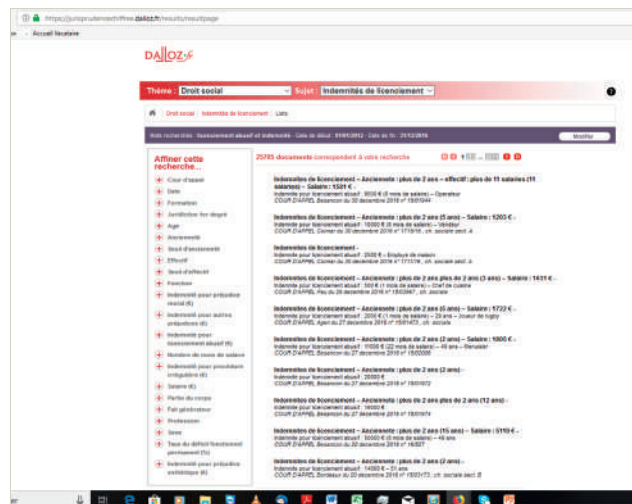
https://jurisprudence.dalloz.fr/results/resultpage

Accueil Nautaire

DALLOZ

Thème : Droit social Sujet : Indemnités de licenciement

Droit social | Indemnités de licenciement | Liste

Mots recherchés : licenciement abusif et indemnités · Date de début : 01/01/2012 · Date de fin : 31/12/2016 Modifier

Affiner cette recherche...

Cour d'appel
Date
Formation
Juridiction fond degré
Âge
Ancienneté
Seuil d'ancienneté
Effectif
Seuil d'effectif
Fonction
Indemnité pour préjudice moral (€)
Indemnité pour autres préjudices (€)
Indemnité pour licenciement abusif (€)
Nombre de mois de salaire
Indemnité pour procédure irrégulière (€)
Salaire (€)
Partie du corps
Fait générateur
Profession
Sexe
Taux du déficit fonctionnel permanent (%)
Indemnité pour préjudice esthétique (€)

25705 documents correspondent à votre recherche

Indemnités de licenciement – Ancienneté : plus de 2 ans – effectif : plus de 11 salariés (11 salariés) – Salaire : 1521 € -
Indemnité pour licenciement abusif : 9000 € (6 mois de salaire) – Opérateur
COUR D'APPEL Besançon du 30 décembre 2016 n° 15/01044

Indemnités de licenciement – Ancienneté : plus de 2 ans (5 ans) – Salaire : 1263 € -
Indemnité pour licenciement abusif : 10000 € (8 mois de salaire) – Vendeur
COUR D'APPEL Colmar du 30 décembre 2016 n° 17/16, ch. sociale sect. A

Indemnités de licenciement -
Indemnité pour licenciement abusif : 2500 € – Employé de maison
COUR D'APPEL Colmar du 30 décembre 2016 n° 17/17/16, ch. sociale sect. A

Indemnités de licenciement – Ancienneté : plus de 2 ans plus de 2 ans (3 ans) – Salaire : 1431 € -
Indemnité pour licenciement abusif : 500 € (1 mois de salaire) – Chef de cuisine
COUR D'APPEL Pau du 29 décembre 2016 n° 15/03967, ch. sociale

Indemnités de licenciement – Ancienneté : plus de 2 ans (5 ans) – Salaire : 1722 € -
Indemnité pour licenciement abusif : 2000 € (1 mois de salaire) – 29 ans – Joueur de rugby
COUR D'APPEL Agen du 27 décembre 2016 n° 15/01473, ch. sociale

Indemnités de licenciement – Ancienneté : plus de 2 ans (2 ans) – Salaire : 1800 € -
Indemnité pour licenciement abusif : 11000 € (22 mois de salaire) – 45 ans – Remailler
COUR D'APPEL Besançon du 27 décembre 2016 n° 15/02006

Indemnités de licenciement – Ancienneté : plus de 2 ans (2 ans) -
Indemnité pour licenciement abusif : 20000 €
COUR D'APPEL Besançon du 27 décembre 2016 n° 15/01972

Indemnités de licenciement – Ancienneté : plus de 2 ans plus de 2 ans (12 ans) -
Indemnité pour licenciement abusif : 16000 €
COUR D'APPEL Besançon du 27 décembre 2016 n° 15/01974

Indemnités de licenciement – Ancienneté : plus de 2 ans (15 ans) – Salaire : 5110 € -
Indemnité pour licenciement abusif : 50000 € (9 mois de salaire) – 49 ans
COUR D'APPEL Besançon du 27 décembre 2016 n° 15/027

Indemnités de licenciement – Ancienneté : plus de 2 ans (2 ans) -
Indemnité pour licenciement abusif : 14000 € – 51 ans
COUR D'APPEL Bordeaux du 20 décembre 2016 n° 15/01173, ch. sociale sect. B